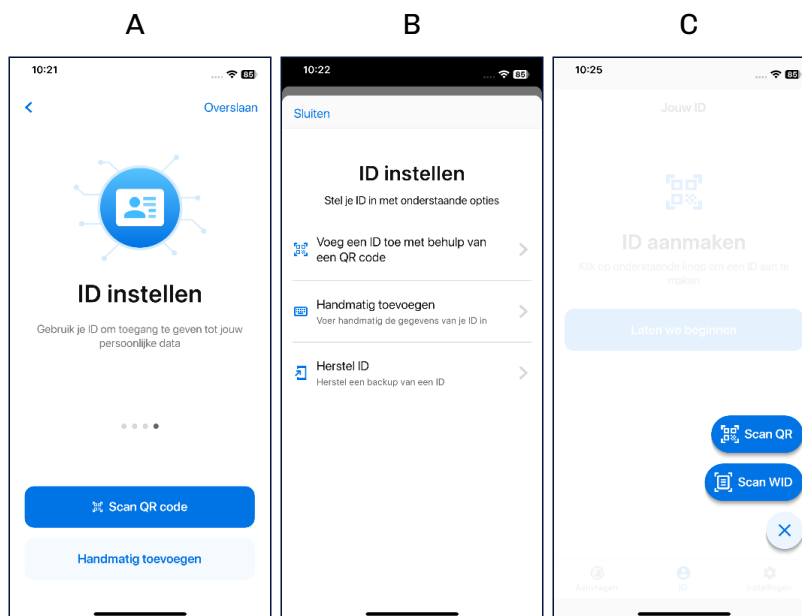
A

10:21 85

Overslaan

ID instellen

Gebruik je ID om toegang te geven tot jouw persoonlijke data

Scan QR code

Handmatig toevoegen

B

10:22 85

Sluiten

ID instellen

Stel je ID in met onderstaande opties

Voeg een ID toe met behulp van een QR code

Handmatig toevoegen
Voer handmatig de gegevens van je ID in

Herstel ID
Herstel een backup van een ID

C

10:25 85

Jouw ID

ID aanmaken

Klik op onderstaande knop om een ID aan te maken

Laten we beginnen

Scan QR

Scan WID

Aanvragen ID Instellingen